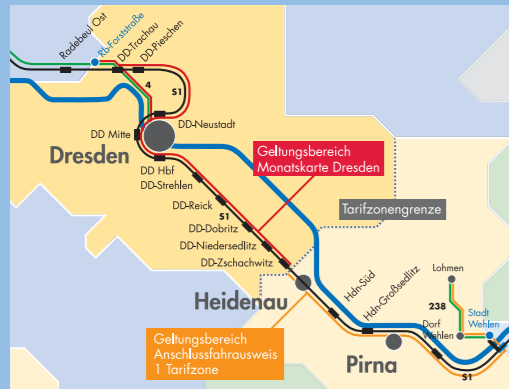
Radebeul Ost
Rb.Forststraße
DD-Trachau
DD-Pieschen
4
S1
DD Mitte
DD-Neustadt
Dresden
DD Hbf
DD-Strehlen
Geltungsbereich Monatskarte Dresden
DD-Reick
S1
DD-Dobritz
DD-Niedersedlitz
DD-Zschachwitz
Tarifzonengrenze
Heidenau
Hdn-Süd
Hdn-Großsedlitz
Lohmen
238
Dorf Wehlen
Stadt Wehlen
Geltungsbereich Anschlussfahrausweis 1 Tarifzone
Pirna
S1